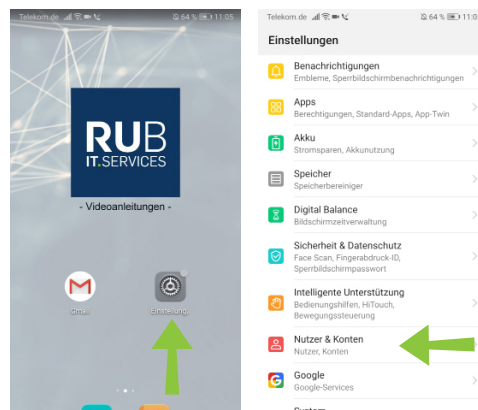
Telekom.de 64 % 11:05

RUB
IT.SERVICES

- Videoanleitungen -

Gmail

Einstellung

Telekom.de 64 % 11:0

Einstellungen

Benachrichtigungen
Embleme, Sperrbildschirmbenachrichtigungen

Apps
Berechtigungen, Standard-Apps, App-Twin

Akku
Stromsparen, Akkunutzung

Speicher
Speicherbereiniger

Digital Balance
Bildschirmzeitverwaltung

Sicherheit & Datenschutz
Face Scan, Fingerabdruck-ID, Sperrbildschirmpasswort

Intelligente Unterstützung
Bedienungshilfen, HiTouch, Bewegungssteuerung

Nutzer & Konten
Nutzer, Konten

Google
Google-Services

System